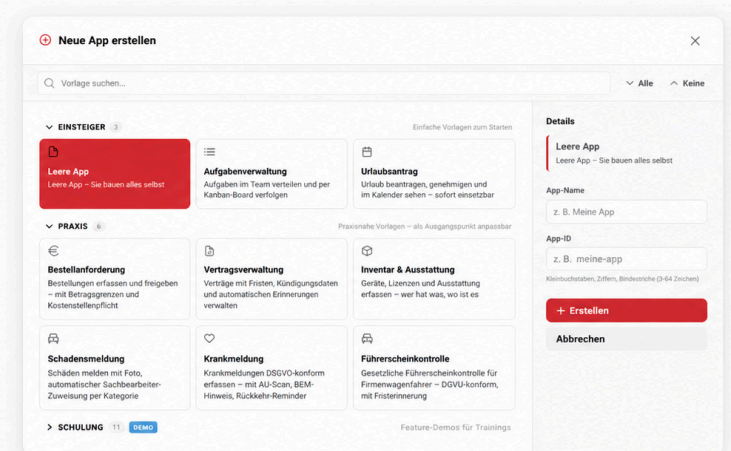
Neue App erstellen

Vorlage suchen...

Alle Keine

EINSTEIGER 3

Einfache Vorlagen zum Starten

Leere App
Leere App – Sie bauen alles selbst

Aufgabenverwaltung
Aufgaben im Team verteilen und per Kanban-Board verfolgen

Urlaubsantrag
Urlaub beantragen, genehmigen und im Kalender sehen – sofort einsetzbar

PRAXIS 6

Praxisnahe Vorlagen – als Ausgangspunkt anpassbar

Bestellanforderung
Bestellungen erfassen und freigeben – mit Betragsgrenzen und Kostenstellenpflicht

Vertragsverwaltung
Verträge mit Fristen, Kündigungsdaten und automatischen Erinnerungen verwalten

Inventar & Ausstattung
Geräte, Lizenzen und Ausstattung erfassen – wer hat was, wo ist es

Schadensmeldung
Schäden melden mit Foto, automatischer Sachbearbeiter-Zuweisung per Kategorie

Krankmeldung
Krankmeldungen DSGVO-konform erfassen – mit AU-Scan, BEM-Hinweis, Rückkehr-Reminder

Führerscheinkontrolle
Gesetzliche Führerscheinkontrolle für Firmenwagenfahrer – DGVU-konform, mit Fristerinnerung

SCHULUNG 11 DEMO

Feature-Demos für Trainings

Details

Leere App
Leere App – Sie bauen alles selbst

App-Name
z. B. Meine App

App-ID
z. B. meine-app
Kleinbuchstaben, Ziffern, Bindestriche (3-64 Zeichen)

+ Erstellen

Abbrechen